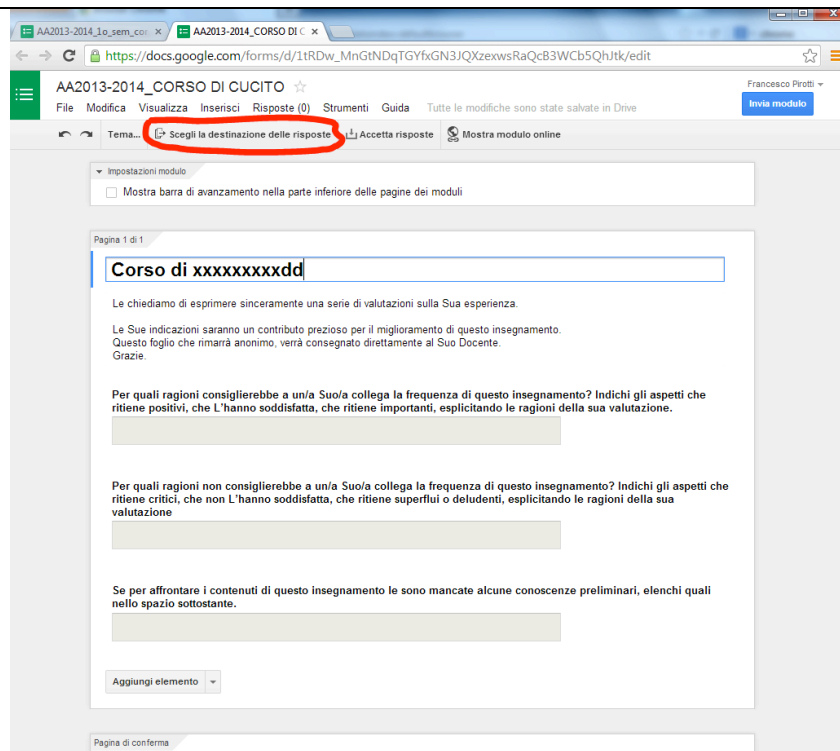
AA2013-2014_1o_sem_co ×
AA2013-2014_CORSO DI C ×

https://docs.google.com/forms/d/1tRDw_MnGtNDqTGYfxGN3JQXzexwsRaQcB3WCb5QhJtk/edit

AA2013-2014_CORSO DI CUCITO ☆
File Modifica Visualizza Inserisci Risposte (0) Strumenti Guida Tutte le modifiche sono state salvate in Drive

Francesco Pirotti
Invia modulo

Tema... Scegli la destinazione delle risposte Accetta risposte Mostra modulo online

Impostazioni modulo
Mostra barra di avanzamento nella parte inferiore delle pagine dei moduli

Pagina 1 di 1

Corso di xxxxxxxxxdd

Le chiediamo di esprimere sinceramente una serie di valutazioni sulla Sua esperienza.

Le Sue indicazioni saranno un contributo prezioso per il miglioramento di questo insegnamento.
Questo foglio che rimarrà anonimo, verrà consegnato direttamente al Suo Docente.
Grazie.

Per quali ragioni consiglierebbe a un/a Suo/a collega la frequenza di questo insegnamento? Indichi gli aspetti che ritiene positivi, che L'hanno soddisfatta, che ritiene importanti, esplicitando le ragioni della sua valutazione.

Per quali ragioni non consiglierebbe a un/a Suo/a collega la frequenza di questo insegnamento? Indichi gli aspetti che ritiene critici, che non L'hanno soddisfatta, che ritiene superflui o deludenti, esplicitando le ragioni della sua valutazione

Se per affrontare i contenuti di questo insegnamento le sono mancate alcune conoscenze preliminari, elenchi quali nello spazio sottostante.

Aggiungi elemento

Pagina di conferma